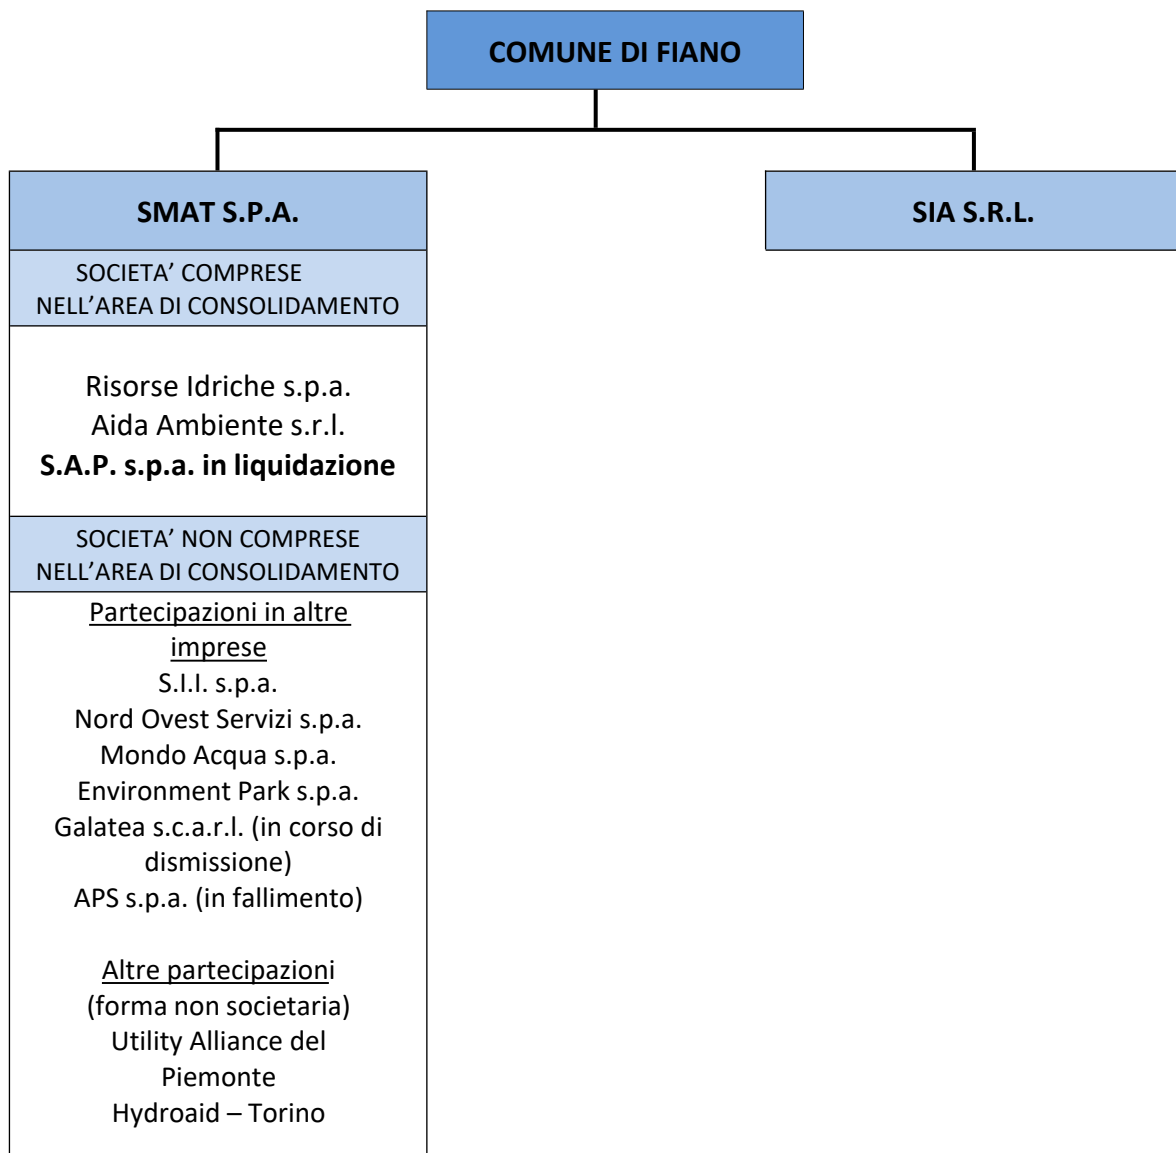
COMUNE DI FIANO

SMAT S.P.A.

SIA S.R.L.

SOCIETA' COMPRESE NELL'AREA DI CONSOLIDAMENTO

Risorse Idriche s.p.a.
Aida Ambiente s.r.l.
**S.A.P. s.p.a. in liquidazione**

SOCIETA' NON COMPRESE NELL'AREA DI CONSOLIDAMENTO

Partecipazioni in altre imprese
S.I.I. s.p.a.
Nord Ovest Servizi s.p.a.
Mondo Acqua s.p.a.
Environment Park s.p.a.
Galatea s.c.a.r.l. (in corso di dismissione)
APS s.p.a. (in fallimento)

Altre partecipazioni
(forma non societaria)
Utility Alliance del Piemonte
Hydroaid – Torino